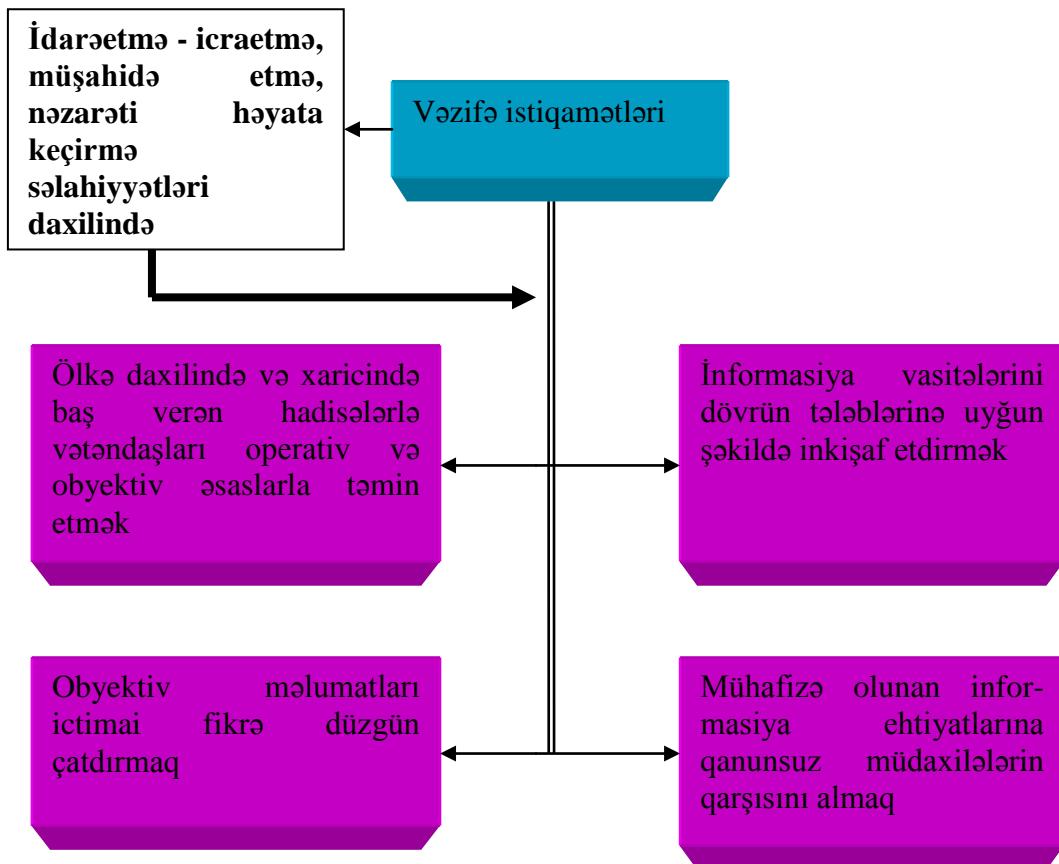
İdarəetmə - icraetmə, müşahidə etmə, nəzarəti həyata keçirmə səlahiyyətləri daxilində

Vəzifə istiqamətləri

Ölkə daxilində və xaricində baş verən hadisələrlə vətəndaşları operativ və obyektiv əsaslarla təmin etmək

İnformasiya vasitələrini dövrün tələblərinə uyğun şəkildə inkişaf etdirmək

Obyektiv məlumatları ictimai fikrə düzgün çatdırmaq

Mühafizə olunan informasiya ehtiyatlarına qanunsuz müdaxilələrin qarşısını almaq